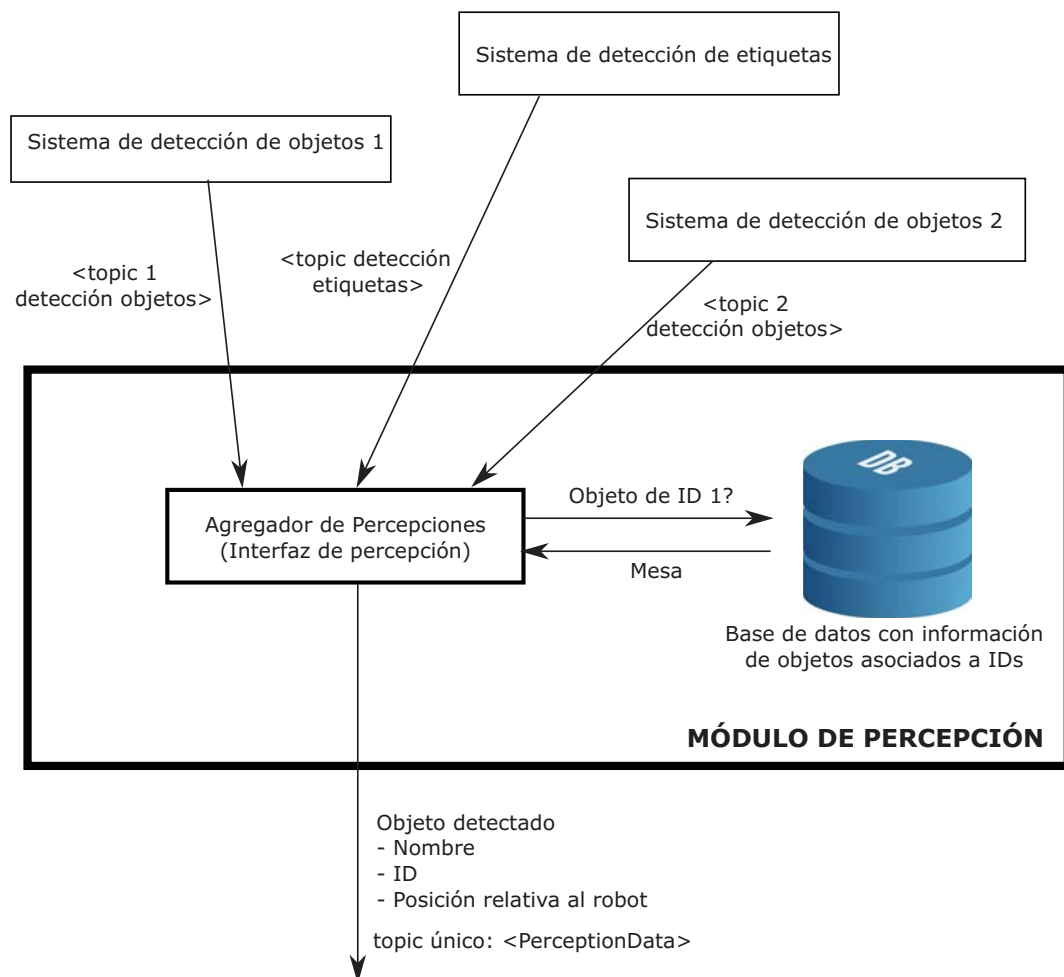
Sistema de detección de etiquetas

Sistema de detección de objetos 1

Sistema de detección de objetos 2

<topic 1 detección objetos>

<topic detección etiquetas>

<topic 2 detección objetos>

Agregador de Percepciones
(Interfaz de percepción)

Objeto de ID 1?

Mesa

DB

Base de datos con información de objetos asociados a IDs

MÓDULO DE PERCEPCIÓN

Objeto detectado
- Nombre
- ID
- Posición relativa al robot

topic único: <PerceptionData>